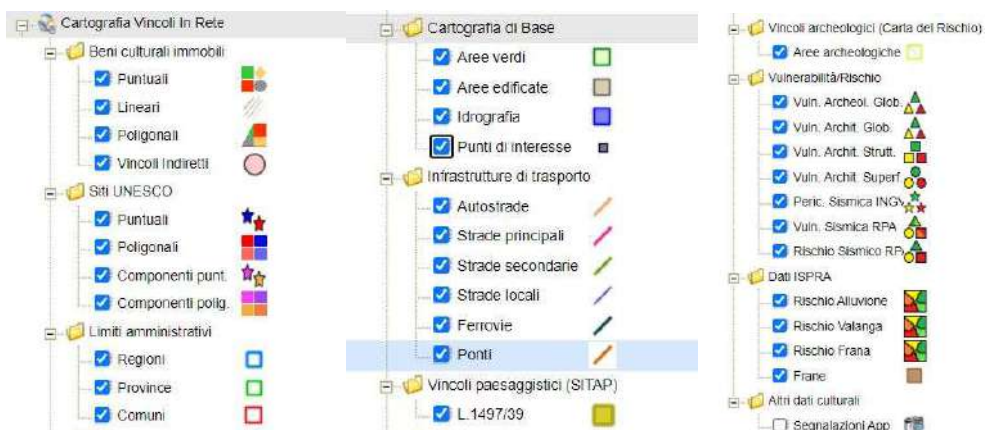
Cartografia Vincoli In Rete
Beni culturali immobili
Puntuali
Lineari
Poligonali
Vincoli Indiretti
Siti UNESCO
Puntuali
Poligonali
Componenti punt.
Componenti polig.
Limiti amministrativi
Regioni
Province
Comuni

Cartografia di Base
Aree verdi
Aree edificate
Idrografia
Punti di interesse
Infrastrutture di trasporto
Autostrade
Strade principali
Strade secondarie
Strade locali
Ferrovie
Ponti
Vincoli paesaggistici (SITAP)
L.1497/39

Vincoli archeologici (Carta del Rischio)
Aree archeologiche
Vulnerabilità/Rischio
Vuln. Archeol. Glob.
Vuln. Archit. Glob.
Vuln. Archit. Strutt.
Vuln. Archit. Superf
Peric. Sismica INGV
Vuln. Sismica RPA
Rischio Sismico RP
Dati ISPRA
Rischio Alluvione
Rischio Valanga
Rischio Frana
Frane
Altri dati culturali
Segnalazioni App